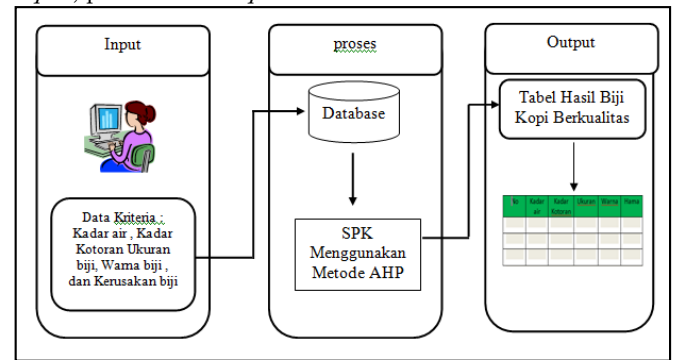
Input

Data Kriteria : Kadar air , Kadar Kotoran Ukuran biji, Wama biji , dan Kerusakan biji

proses

Database

SPK Menggunakan Metode AHP

Output

Tabel Hasil Biji Kopi Berkualitas

| No | Kadar air | Kadar Kotoran | Ukuran | Warna | Nama |
|---|---|---|---|---|---|
| | | | | | |
| | | | | | |
| | | | | | |
| | | | | | |